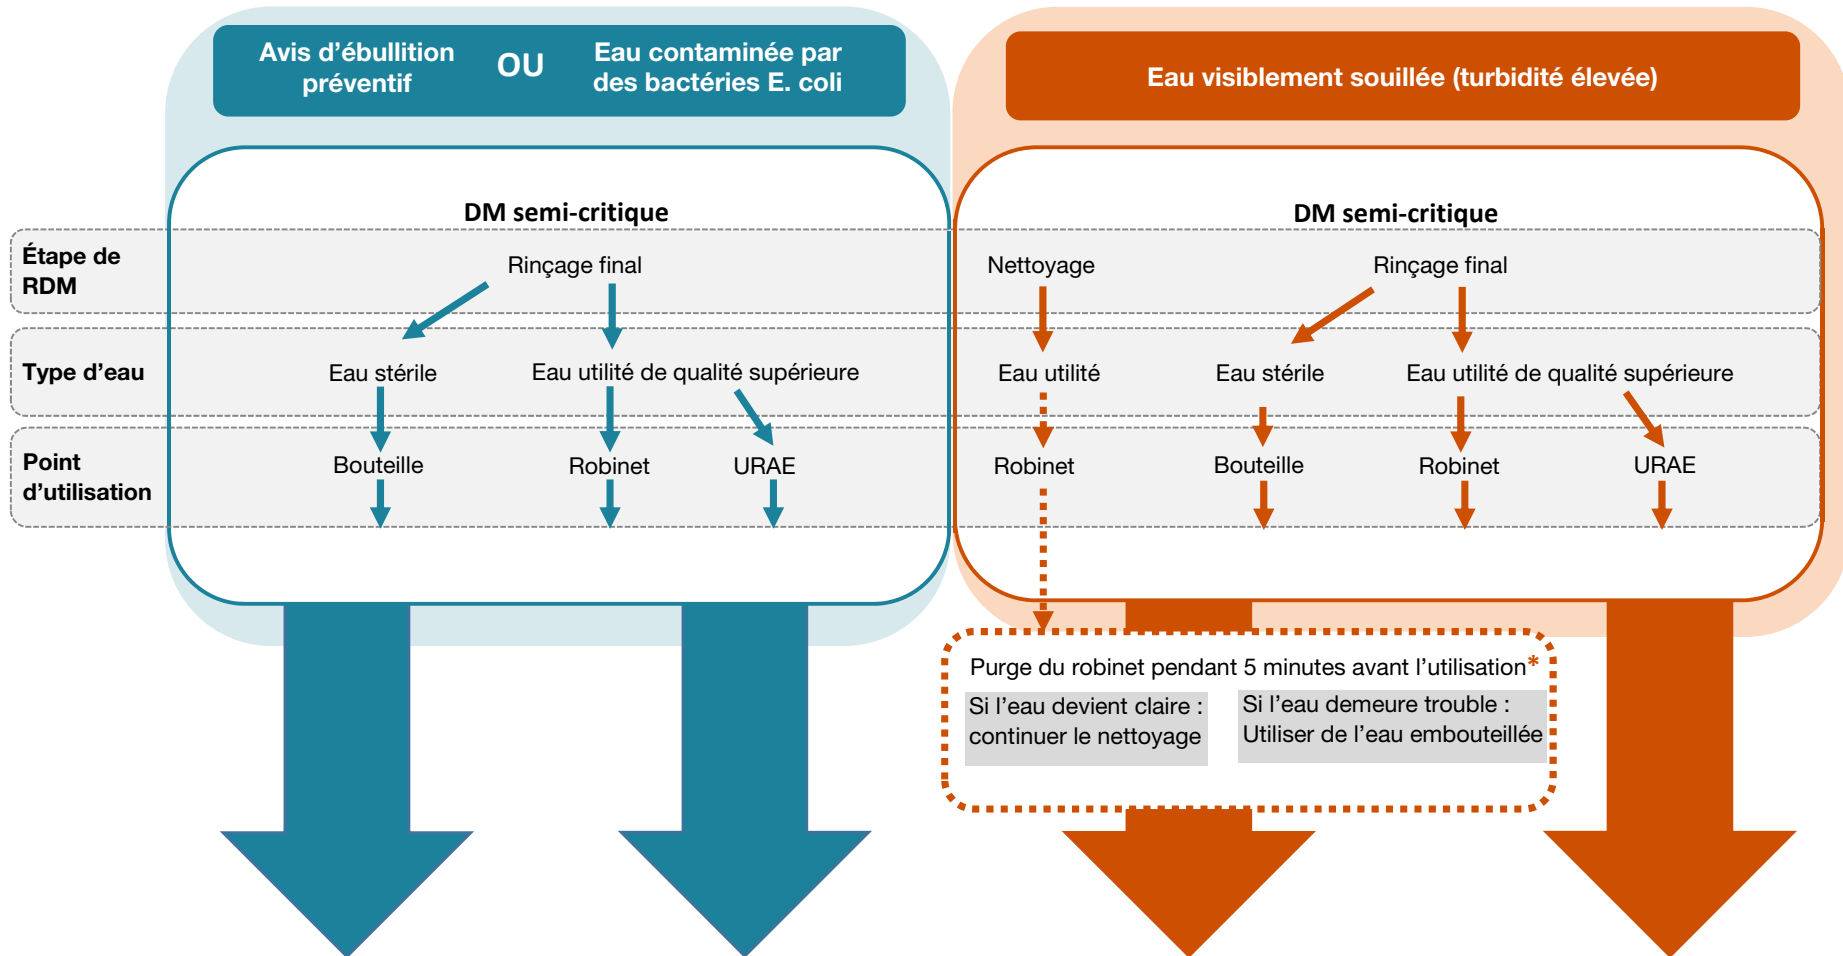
Avis d'ébullition préventif OU Eau contaminée par des bactéries E. coli

Eau visiblement souillée (turbidité élevée)

DM semi-critique

DM semi-critique

Étape de RDM

Rinçage final

Nettoyage

Rinçage final

Type d'eau

Eau stérile

Eau utilité de qualité supérieure

Eau utilité

Eau stérile

Eau utilité de qualité supérieure

Point d'utilisation

Bouteille

Robinet

URAE

Robinet

Bouteille

Robinet

URAE

Purge du robinet pendant 5 minutes avant l'utilisation*

Si l'eau devient claire : continuer le nettoyage

Si l'eau demeure trouble : Utiliser de l'eau embouteillée